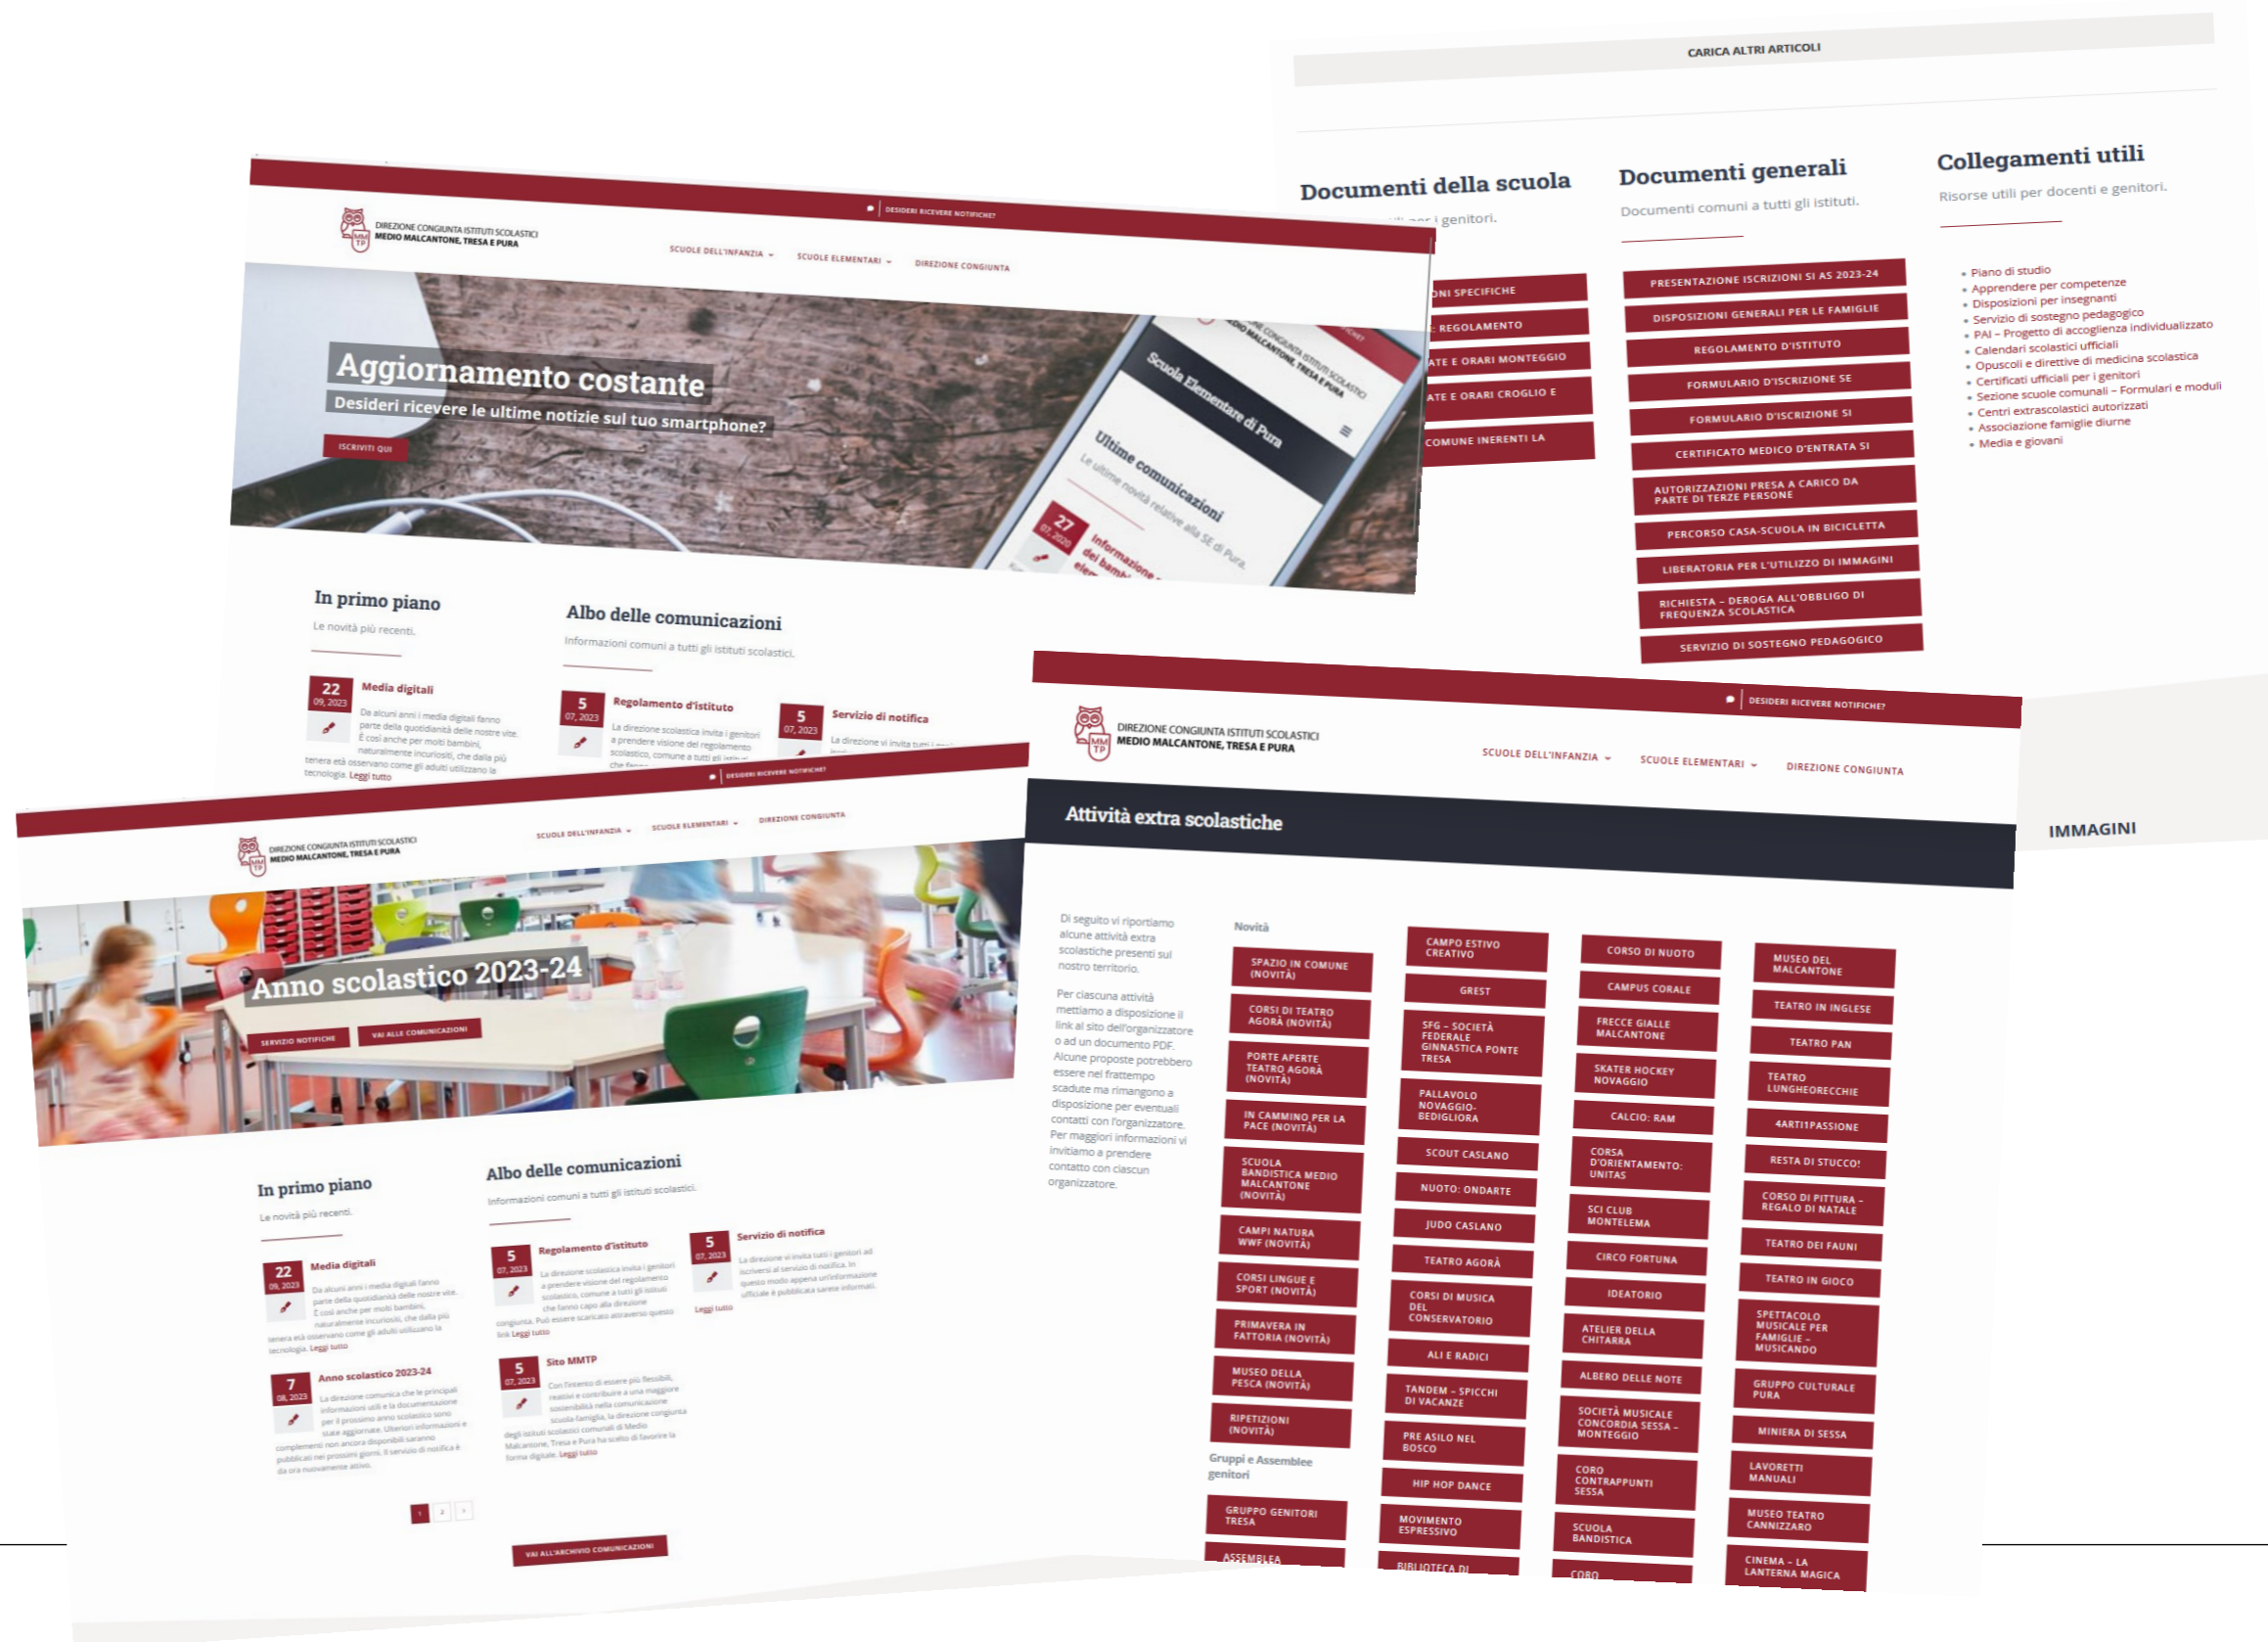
CARICA ALTRI ARTICOLI

Documenti della scuola

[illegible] per i genitori.

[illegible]ONI SPECIFICHE
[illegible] REGOLAMENTO
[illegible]ATE E ORARI MONTEGGIO
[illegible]ATE E ORARI CROGLIO E
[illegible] COMUNE INERENTI LA

Documenti generali

Documenti comuni a tutti gli istituti.

PRESENTAZIONE ISCRIZIONI SI AS 2023-24
DISPOSIZIONI GENERALI PER LE FAMIGLIE
REGOLAMENTO D'ISTITUTO
FORMULARIO D'ISCRIZIONE SE
FORMULARIO D'ISCRIZIONE SI
CERTIFICATO MEDICO D'ENTRATA SI
AUTORIZZAZIONI PRESA A CARICO DA PARTE DI TERZE PERSONE
PERCORSO CASA-SCUOLA IN BICICLETTA
LIBERATORIA PER L'UTILIZZO DI IMMAGINI
RICHIESTA – DEROGA ALL'OBBLIGO DI FREQUENZA SCOLASTICA
SERVIZIO DI SOSTEGNO PEDAGOGICO

Collegamenti utili

Risorse utili per docenti e genitori.

- Piano di studio
- Apprendere per competenze
- Disposizioni per insegnanti
- Servizio di sostegno pedagogico
- PAI – Progetto di accoglienza individualizzato
- Calendari scolastici ufficiali
- Opuscoli e direttive di medicina scolastica
- Certificati ufficiali per i genitori
- Sezione scuole comunali – Formulari e moduli
- Centri extrascolastici autorizzati
- Associazione famiglie diurne
- Media e giovani

IMMAGINI

DESIDERI RICEVERE NOTIFICHE?

DIREZIONE CONGIUNTA ISTITUTI SCOLASTICI MEDIO MALCANTONE, TRESA E PURA

SCUOLE DELL'INFANZIA SCUOLE ELEMENTARI DIREZIONE CONGIUNTA

Aggiornamento costante

Desideri ricevere le ultime notizie sul tuo smartphone?

ISCRIVITI QUI

Scuola Elementare di Pura

Ultime comunicazioni

Le ultime novità relative alla SE di Pura.

27 07, 2020 Informazione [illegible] dei bamb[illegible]

In primo piano

Le novità più recenti.

22 09, 2023 Media digitali
Da alcuni anni i media digitali fanno parte della quotidianità delle nostre vite. È così anche per molti bambini, naturalmente incuriositi, che dalla più tenera età osservano come gli adulti utilizzano la tecnologia. Leggi tutto

Albo delle comunicazioni

Informazioni comuni a tutti gli istituti scolastici.

5 07, 2023 Regolamento d'istituto
La direzione scolastica invita i genitori a prendere visione del regolamento scolastico, comune a tutti gli istituti che fanno capo alla direzione congiunta. Può essere scaricato attraverso questo link Leggi tutto

5 07, 2023 Servizio di notifica
La direzione vi invita tutti i genitori ad iscriversi al servizio di notifica. In questo modo appena un'informazione ufficiale è pubblicata sarete informati. Leggi tutto

Anno scolastico 2023-24

SERVIZIO NOTIFICHE VAI ALLE COMUNICAZIONI

7 08, 2023 Anno scolastico 2023-24
La direzione comunica che le principali informazioni utili e la documentazione per il prossimo anno scolastico sono state aggiornate. Ulteriori informazioni e complementi non ancora disponibili saranno pubblicati nei prossimi giorni. Il servizio di notifica è da ora nuovamente attivo.

5 07, 2023 Sito MMTP
Con l'intento di essere più flessibili, reattivi e contribuire a una maggiore sostenibilità nella comunicazione scuola-famiglia, la direzione congiunta degli istituti scolastici comunali di Medio Malcantone, Tresa e Pura ha scelto di favorire la forma digitale. Leggi tutto

1 2 ›

VAI ALL'ARCHIVIO COMUNICAZIONI

Attività extra scolastiche

Di seguito vi riportiamo alcune attività extra scolastiche presenti sul nostro territorio.

Per ciascuna attività mettiamo a disposizione il link al sito dell'organizzatore o ad un documento PDF. Alcune proposte potrebbero essere nel frattempo scadute ma rimangono a disposizione per eventuali contatti con l'organizzatore. Per maggiori informazioni vi invitiamo a prendere contatto con ciascun organizzatore.

Novità

SPAZIO IN COMUNE (NOVITÀ)
CORSI DI TEATRO AGORÀ (NOVITÀ)
PORTE APERTE TEATRO AGORÀ (NOVITÀ)
IN CAMMINO PER LA PACE (NOVITÀ)
SCUOLA BANDISTICA MEDIO MALCANTONE (NOVITÀ)
CAMPI NATURA WWF (NOVITÀ)
CORSI LINGUE E SPORT (NOVITÀ)
PRIMAVERA IN FATTORIA (NOVITÀ)
MUSEO DELLA PESCA (NOVITÀ)
RIPETIZIONI (NOVITÀ)

Gruppi e Assemblee genitori

GRUPPO GENITORI TRESA
ASSEMBLEA

CAMPO ESTIVO CREATIVO
GREST
SFG – SOCIETÀ FEDERALE GINNASTICA PONTE TRESA
PALLAVOLO NOVAGGIO-BEDIGLIORA
SCOUT CASLANO
NUOTO: ONDARTE
JUDO CASLANO
TEATRO AGORÀ
CORSI DI MUSICA DEL CONSERVATORIO
ALI E RADICI
TANDEM – SPICCHI DI VACANZE
PRE ASILO NEL BOSCO
HIP HOP DANCE
MOVIMENTO ESPRESSIVO
BIBLIOTECA DI

CORSO DI NUOTO
CAMPUS CORALE
FRECCE GIALLE MALCANTONE
SKATER HOCKEY NOVAGGIO
CALCIO: RAM
CORSA D'ORIENTAMENTO: UNITAS
SCI CLUB MONTELEMA
CIRCO FORTUNA
IDEATORIO
ATELIER DELLA CHITARRA
ALBERO DELLE NOTE
SOCIETÀ MUSICALE CONCORDIA SESSA – MONTEGGIO
CORO CONTRAPPUNTI SESSA
SCUOLA BANDISTICA
CORO

MUSEO DEL MALCANTONE
TEATRO IN INGLESE
TEATRO PAN
TEATRO LUNGHEORECCHIE
4ARTI1PASSIONE
RESTA DI STUCCO!
CORSO DI PITTURA – REGALO DI NATALE
TEATRO DEI FAUNI
TEATRO IN GIOCO
SPETTACOLO MUSICALE PER FAMIGLIE – MUSICANDO
GRUPPO CULTURALE PURA
MINIERA DI SESSA
LAVORETTI MANUALI
MUSEO TEATRO CANNIZZARO
CINEMA – LA LANTERNA MAGICA